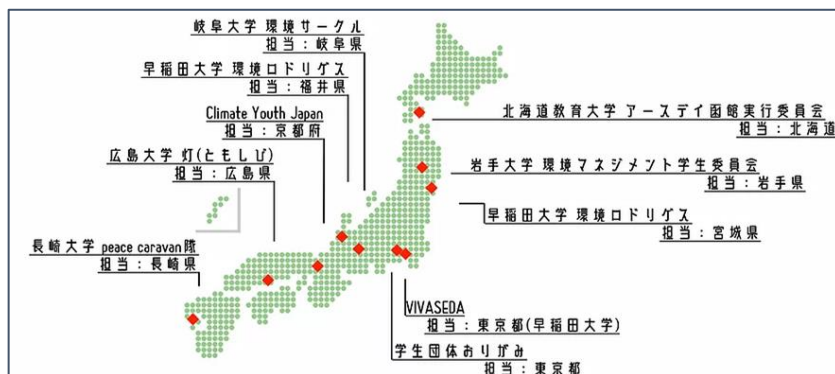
岐阜大学 環境サークル
担当：岐阜県

早稲田大学 環境ロドリゲス
担当：福井県

Climate Youth Japan
担当：京都府

広島大学 灯(ともしび)
担当：広島県

長崎大学 peace caravan隊
担当：長崎県

北海道教育大学 アースデイ函館実行委員会
担当：北海道

岩手大学 環境マネジメント学生委員会
担当：岩手県

早稲田大学 環境ロドリゲス
担当：宮城県

VIVASEDA
担当：東京都(早稲田大学)

学生団体おりがみ
担当：東京都